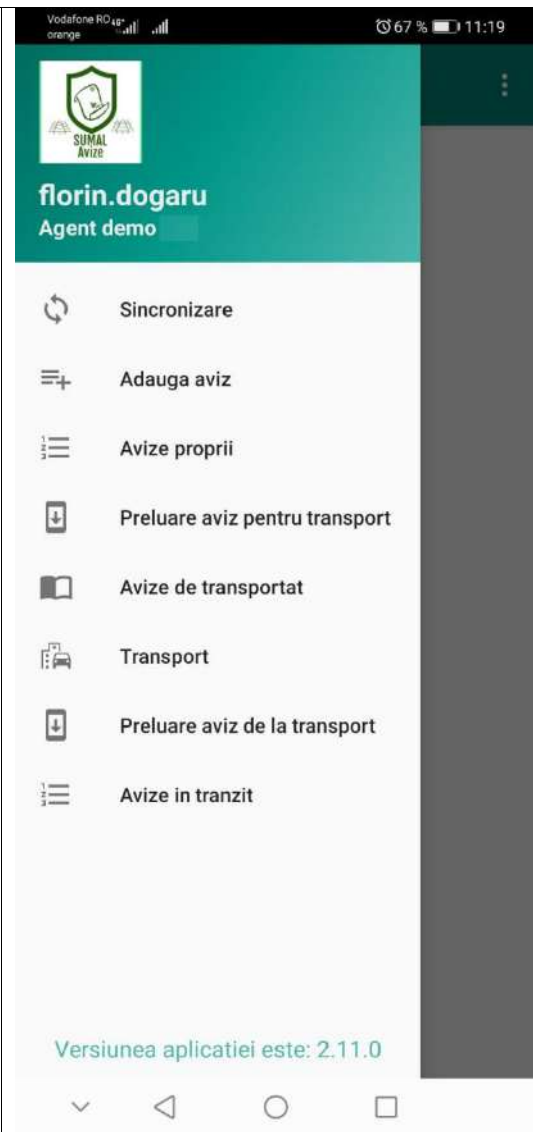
Vodafone RO
orange
67 % 11:19

SUMAL
Avize

florin.dogaru
Agent demo

Sincronizare

Adauga aviz

Avize proprii

Preluare aviz pentru transport

Avize de transportat

Transport

Preluare aviz de la transport

Avize in tranzit

Versiunea aplicatiei este: 2.11.0